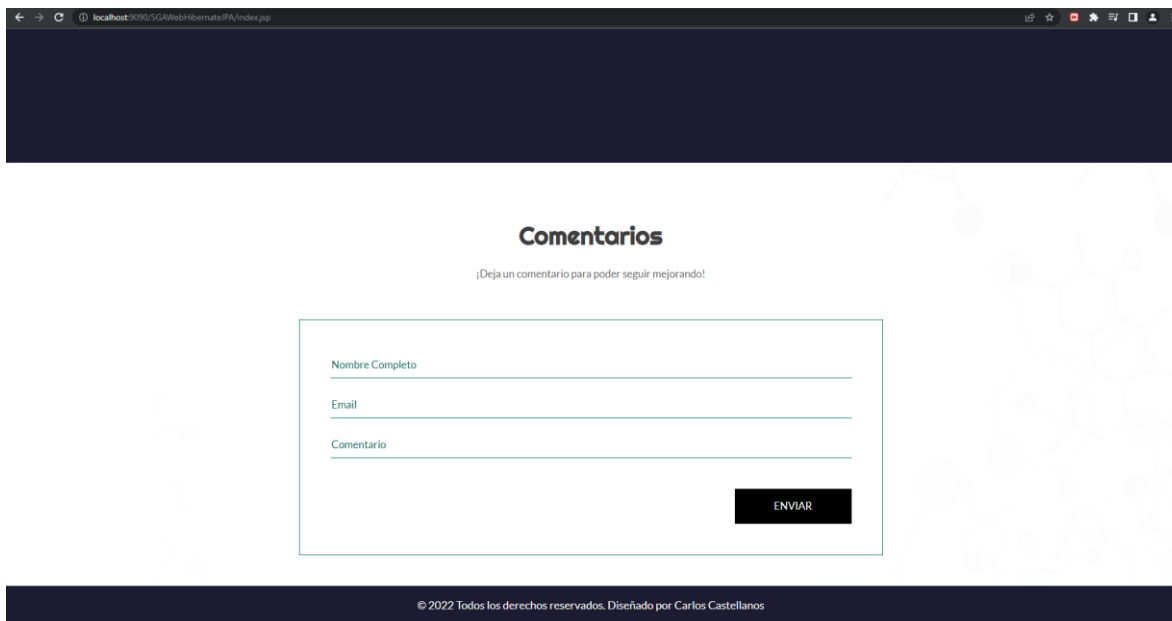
localhost:9090/SGAWebHibernateJPA/index.jsp

Comentarios

¡Deja un comentario para poder seguir mejorando!

Nombre Completo

Email

Comentario

ENVIAR

© 2022 Todos los derechos reservados. Diseñado por Carlos Castellanos